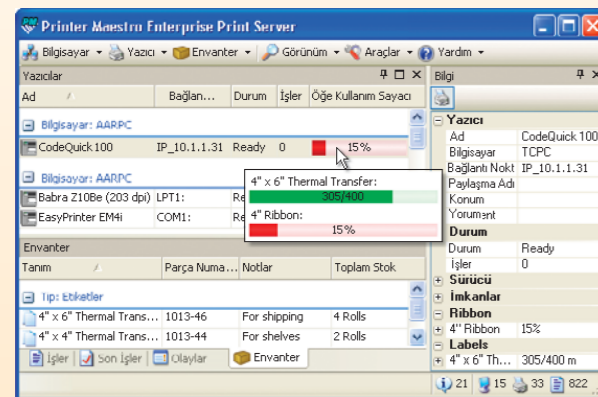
Printer Maestro Enterprise Print Server

Bilgisayar ▾ Yazıcı ▾ Envanter ▾ Görünüm ▾ Araçlar ▾ Yardım ▾

Yazıcılar

| Ad | Bağlan... | Durum | İşler | Öğe Kullanım Sayacı |
|---|---|---|---|---|
| Bilgisayar: AARPC | | | | |
| CodeQuick 100 | IP_10.1.1.31 | Ready | 0 | 15% |
| Bilgisayar: AARPC | | | | |
| Babra Z10Be (203 dpi) | LPT1: | Re | | |
| EasyPrinter EM4i | COM1: | Re | | |

4" x 6" Thermal Transfer:
305/400
4" Ribbon:
15%

Envanter

| Tanım | Parça Numa... | Notlar | Toplam Stok |
|---|---|---|---|
| Tip: Etiketler | | | |
| 4" x 6" Thermal Trans... | 1013-46 | For shipping | 4 Rolls |
| 4" x 4" Thermal Trans... | 1013-44 | For shelves | 2 Rolls |

İşler | Son İşler | Olaylar | Envanter

Bilgi

| | |
|---|---|
| Yazıcı | |
| Ad | CodeQuick 100 |
| Bilgisayar | TCPC |
| Bağlantı Nokt | IP_10.1.1.31 |
| Paylaşma Adı | |
| Konum | |
| Yorument | |
| Durum | |
| Durum | Ready |
| İşler | 0 |
| Sürücü | |
| İmkanlar | |
| Ribbon | |
| 4" Ribbon | 15% |
| Labels | |
| 4" x 6" Th... | 305/400 m |

21 15 33 822